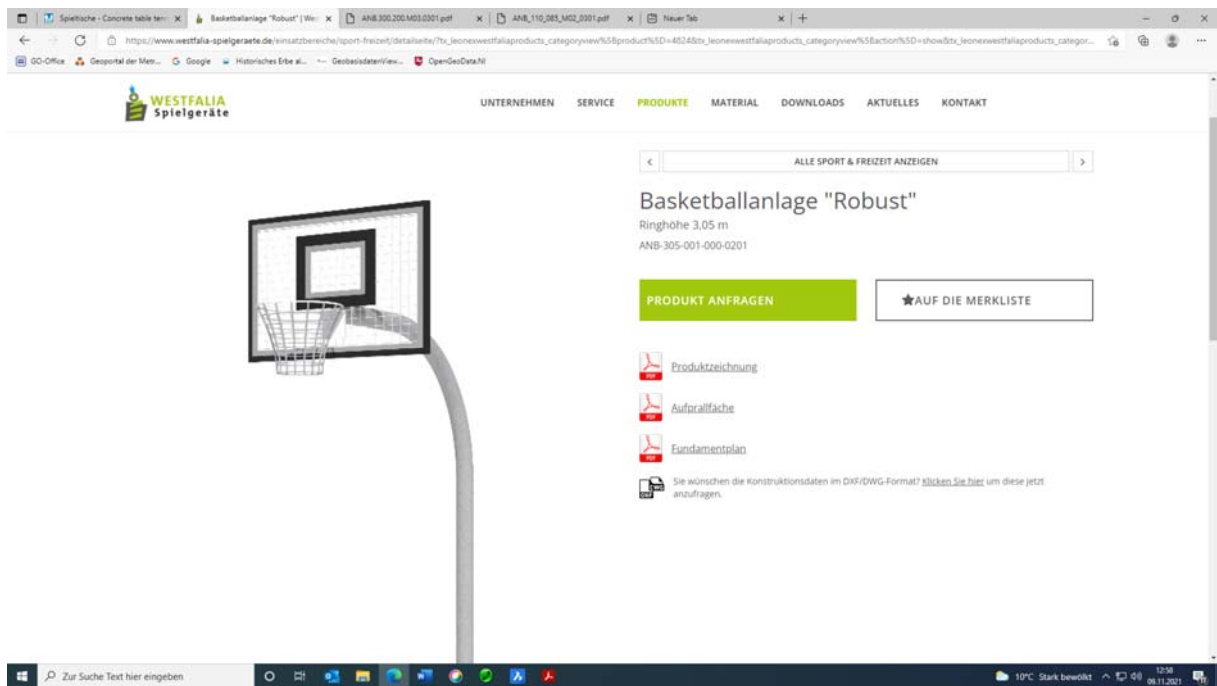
Spieltische - Concrete table tenn × | Basketballanlage "Robust" | Wes × | ANB.300.200.M03.0301.pdf × | ANB_110_085_M02_0301.pdf × | Neuer Tab × | +

https://www.westfalia-spielgeraete.de/einsatzbereiche/sport-freizeit/detailseite/?tx_leonexwestfaliaproducts_categoryview%5Bproduct%5D=4824&tx_leonexwestfaliaproducts_categoryview%5Baction%5D=show&tx_leonexwestfaliaproducts_categor...

GO-Office | Geoportal der Metr... | Google | Historisches Erbe al... | GeobasisdatenView... | OpenGeoData.NI

WESTFALIA Spielgeräte

UNTERNEHMEN SERVICE PRODUKTE MATERIAL DOWNLOADS AKTUELLES KONTAKT

<

ALLE SPORT & FREIZEIT ANZEIGEN

>

Basketballanlage "Robust"

Ringhöhe 3,05 m

ANB-305-001-000-0201

PRODUKT ANFRAGEN

AUF DIE MERKLISTE

Produktzeichnung

Aufprallfäche

Fundamentplan

Sie wünschen die Konstruktionsdaten im DXF/DWG-Format? Klicken Sie hier um diese jetzt anzufragen.

Zur Suche Text hier eingeben

10°C Stark bewölkt 12:58 09.11.2021